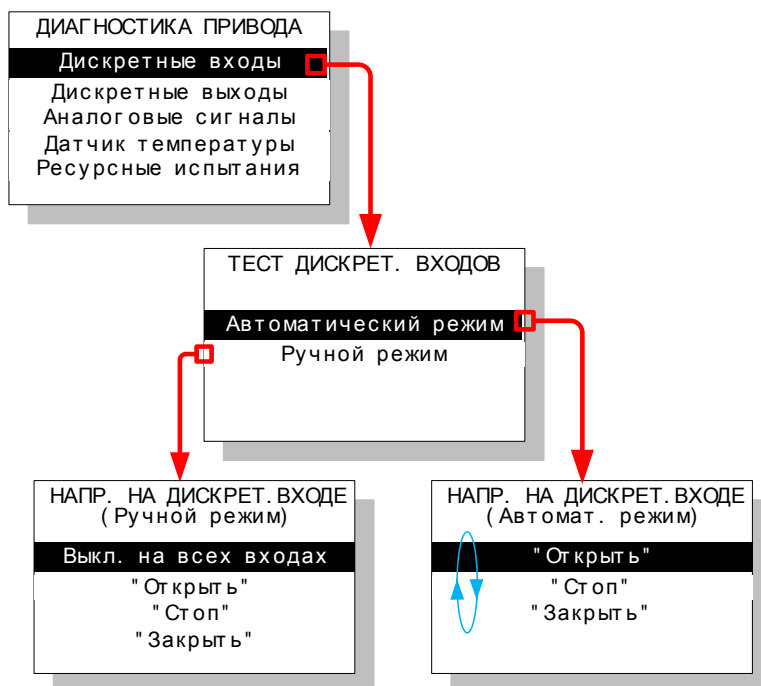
ДИАГНОСТИКА ПРИВОДА
Дискретные входы
Дискретные выходы
Аналоговые сигналы
Датчик температуры
Ресурсные испытания

ТЕСТ ДИСКРЕТ. ВХОДОВ
Автоматический режим
Ручной режим

НАПР. НА ДИСКРЕТ. ВХОДЕ
(Ручной режим)
Выкл. на всех входах
"Открыть"
"Стоп"
"Закрыть"

НАПР. НА ДИСКРЕТ. ВХОДЕ
(Автомат. режим)
"Открыть"
"Стоп"
"Закрыть"